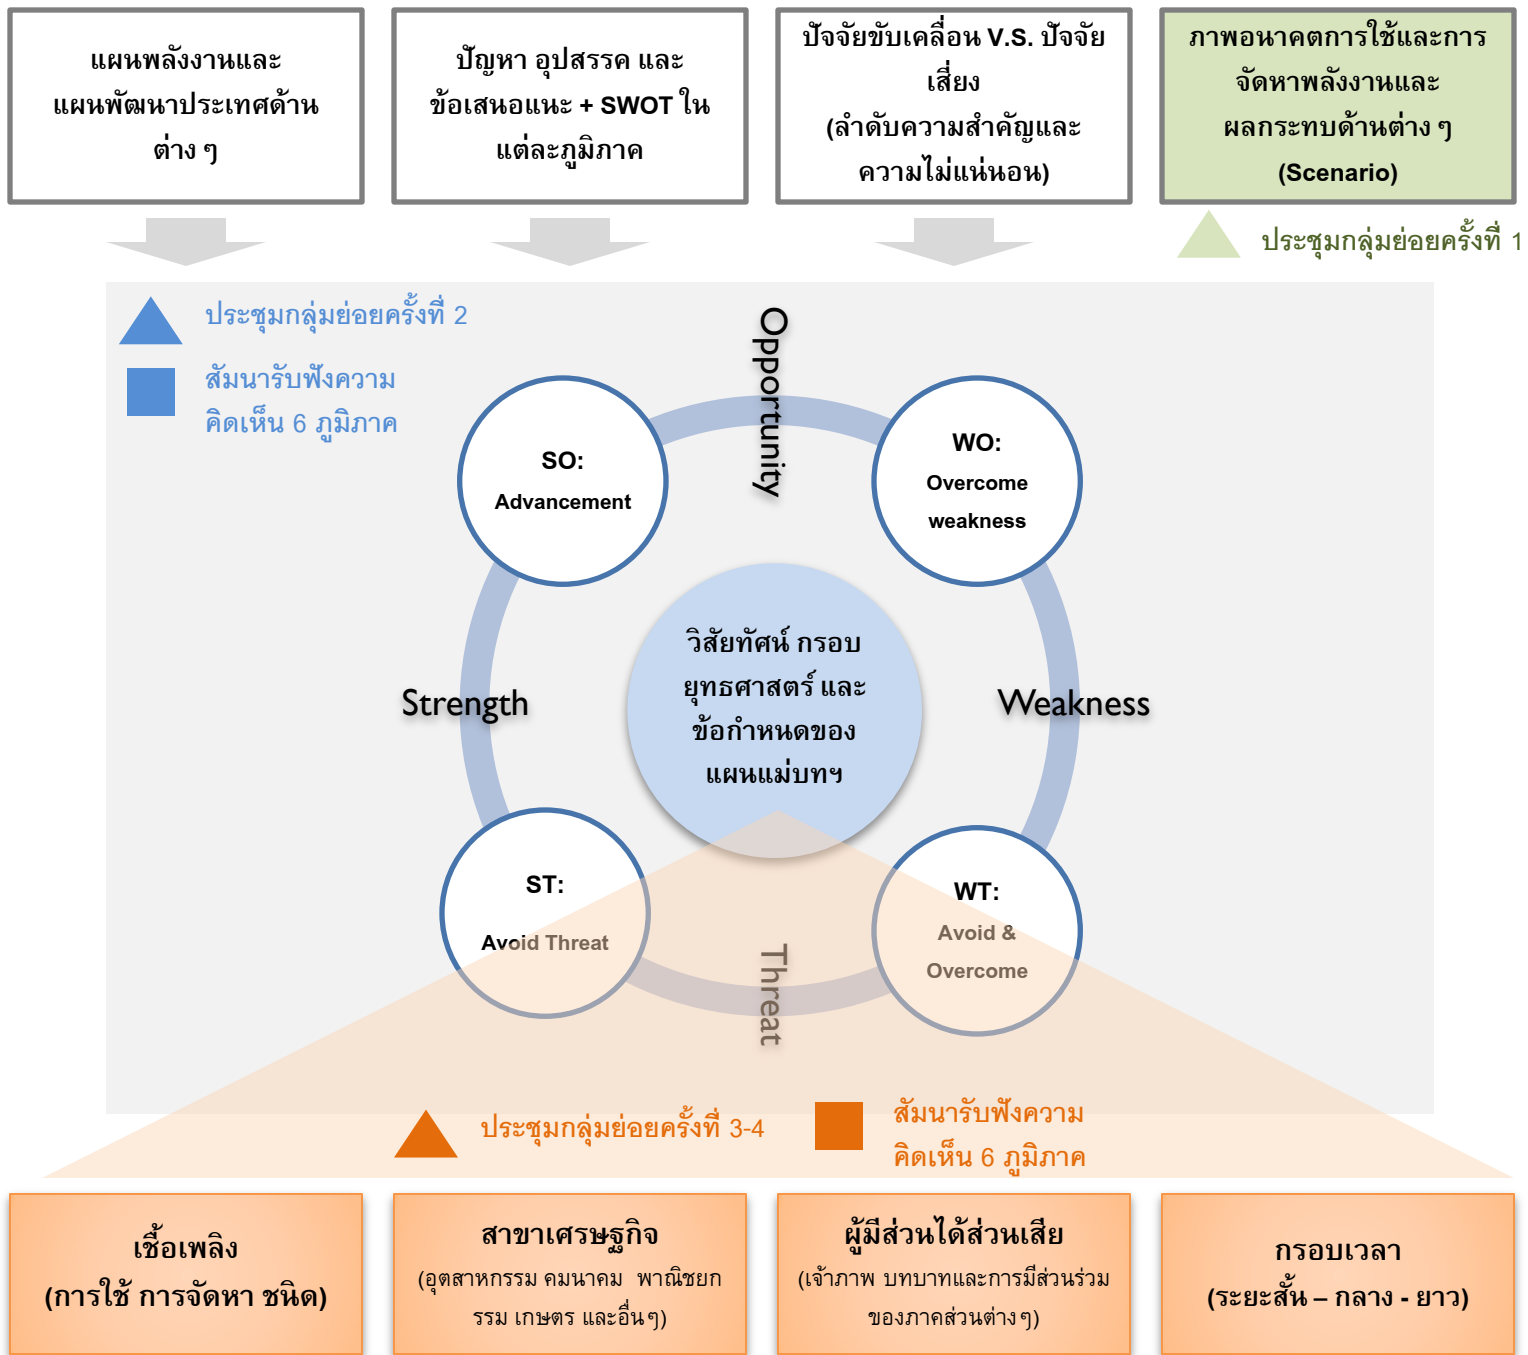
แผนพลังงานและแผนพัฒนาประเทศด้านต่าง ๆ

ปัญหา อุปสรรค และข้อเสนอแนะ + SWOT ในแต่ละภูมิภาค

ปัจจัยขับเคลื่อน V.S. ปัจจัยเสี่ยง (ลำดับความสำคัญและความไม่แน่นอน)

ภาพอนาคตการใช้และการจัดหาพลังงานและผลกระทบด้านต่าง ๆ (Scenario)

ประชุมกลุ่มย่อยครั้งที่ 1

ประชุมกลุ่มย่อยครั้งที่ 2

สัมนารับฟังความคิดเห็น 6 ภูมิภาค

Opportunity

SO: Advancement

WO: Overcome weakness

Strength

วิสัยทัศน์ กรอบยุทธศาสตร์ และข้อกำหนดของแผนแม่บทฯ

Weakness

ST: Avoid Threat

WT: Avoid & Overcome

Threat

ประชุมกลุ่มย่อยครั้งที่ 3-4

สัมนารับฟังความคิดเห็น 6 ภูมิภาค

เชื้อเพลิง (การใช้ การจัดหา ชนิด)

สาขาเศรษฐกิจ (อุตสาหกรรม คมนาคม พาณิชยกรรม เกษตร และอื่นๆ)

ผู้มีส่วนได้ส่วนเสีย (เจ้าภาพ บทบาทและการมีส่วนร่วมของภาคส่วนต่างๆ)

กรอบเวลา (ระยะสั้น – กลาง - ยาว)